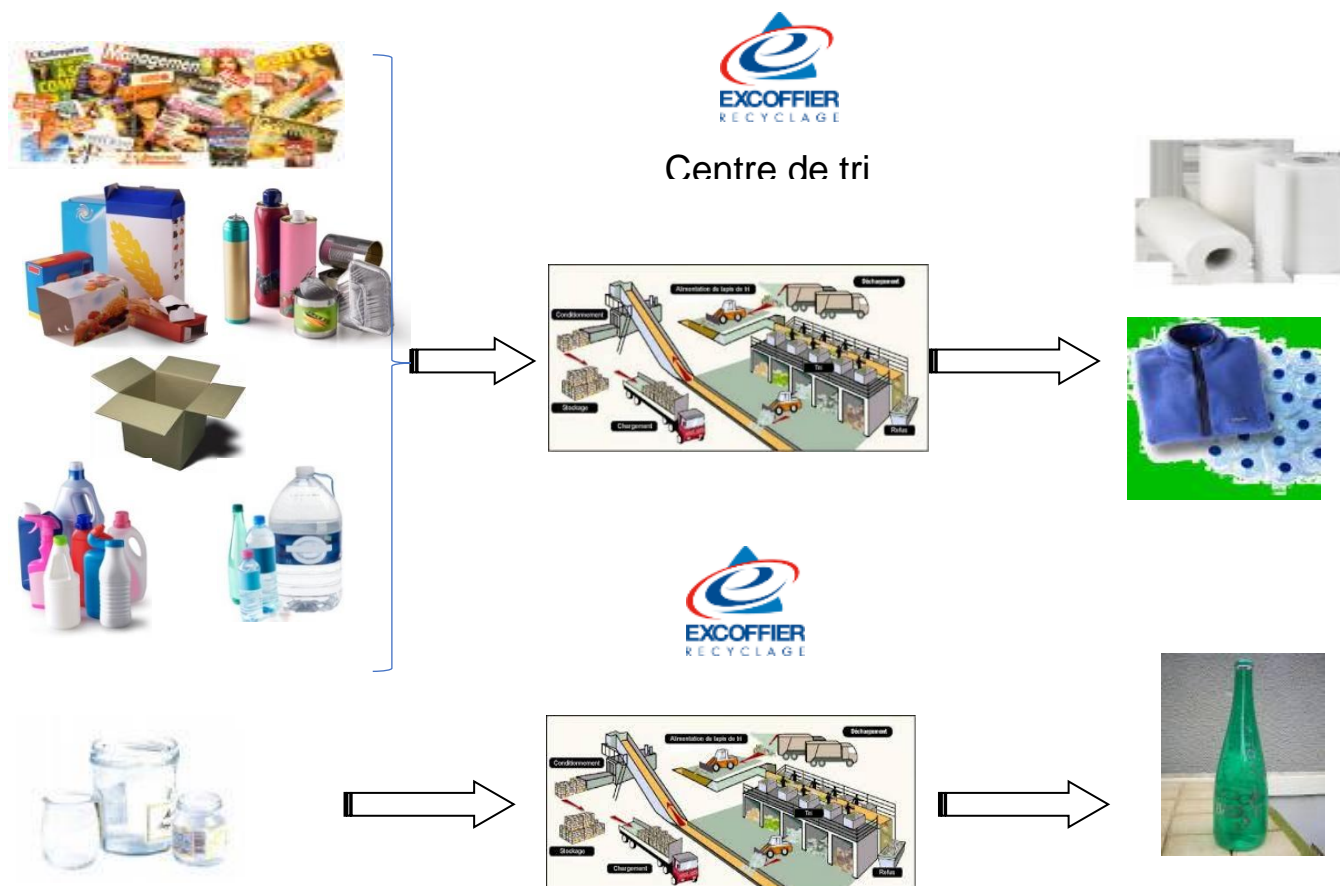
EXCOFFIER
RECYCLAGE

Centre de tri

Management

Alimentation du tapis de tri
Déchargement
Conditionnement
Tri
Stockage
Chargement
Refus

EXCOFFIER
RECYCLAGE

Alimentation du tapis de tri
Déchargement
Conditionnement
Tri
Stockage
Chargement
Refus